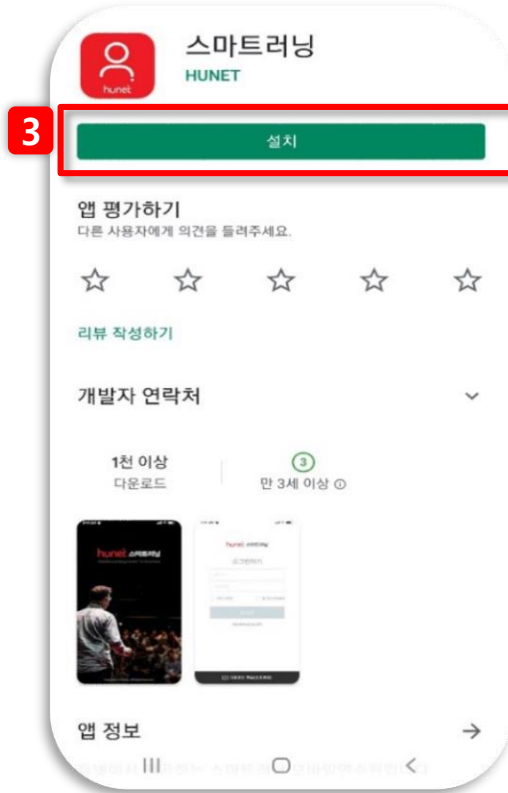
hunet

스마트러닝

HUNET

3

설치

앱 평가하기

다른 사용자에게 의견을 들려주세요.

☆ ☆ ☆ ☆ ☆

리뷰 작성하기

개발자 연락처

1천 이상

다운로드

3

만 3세 이상 ⓘ

hunet 스마트러닝

hunet 스마트러닝

로그인하기

앱 정보

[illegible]